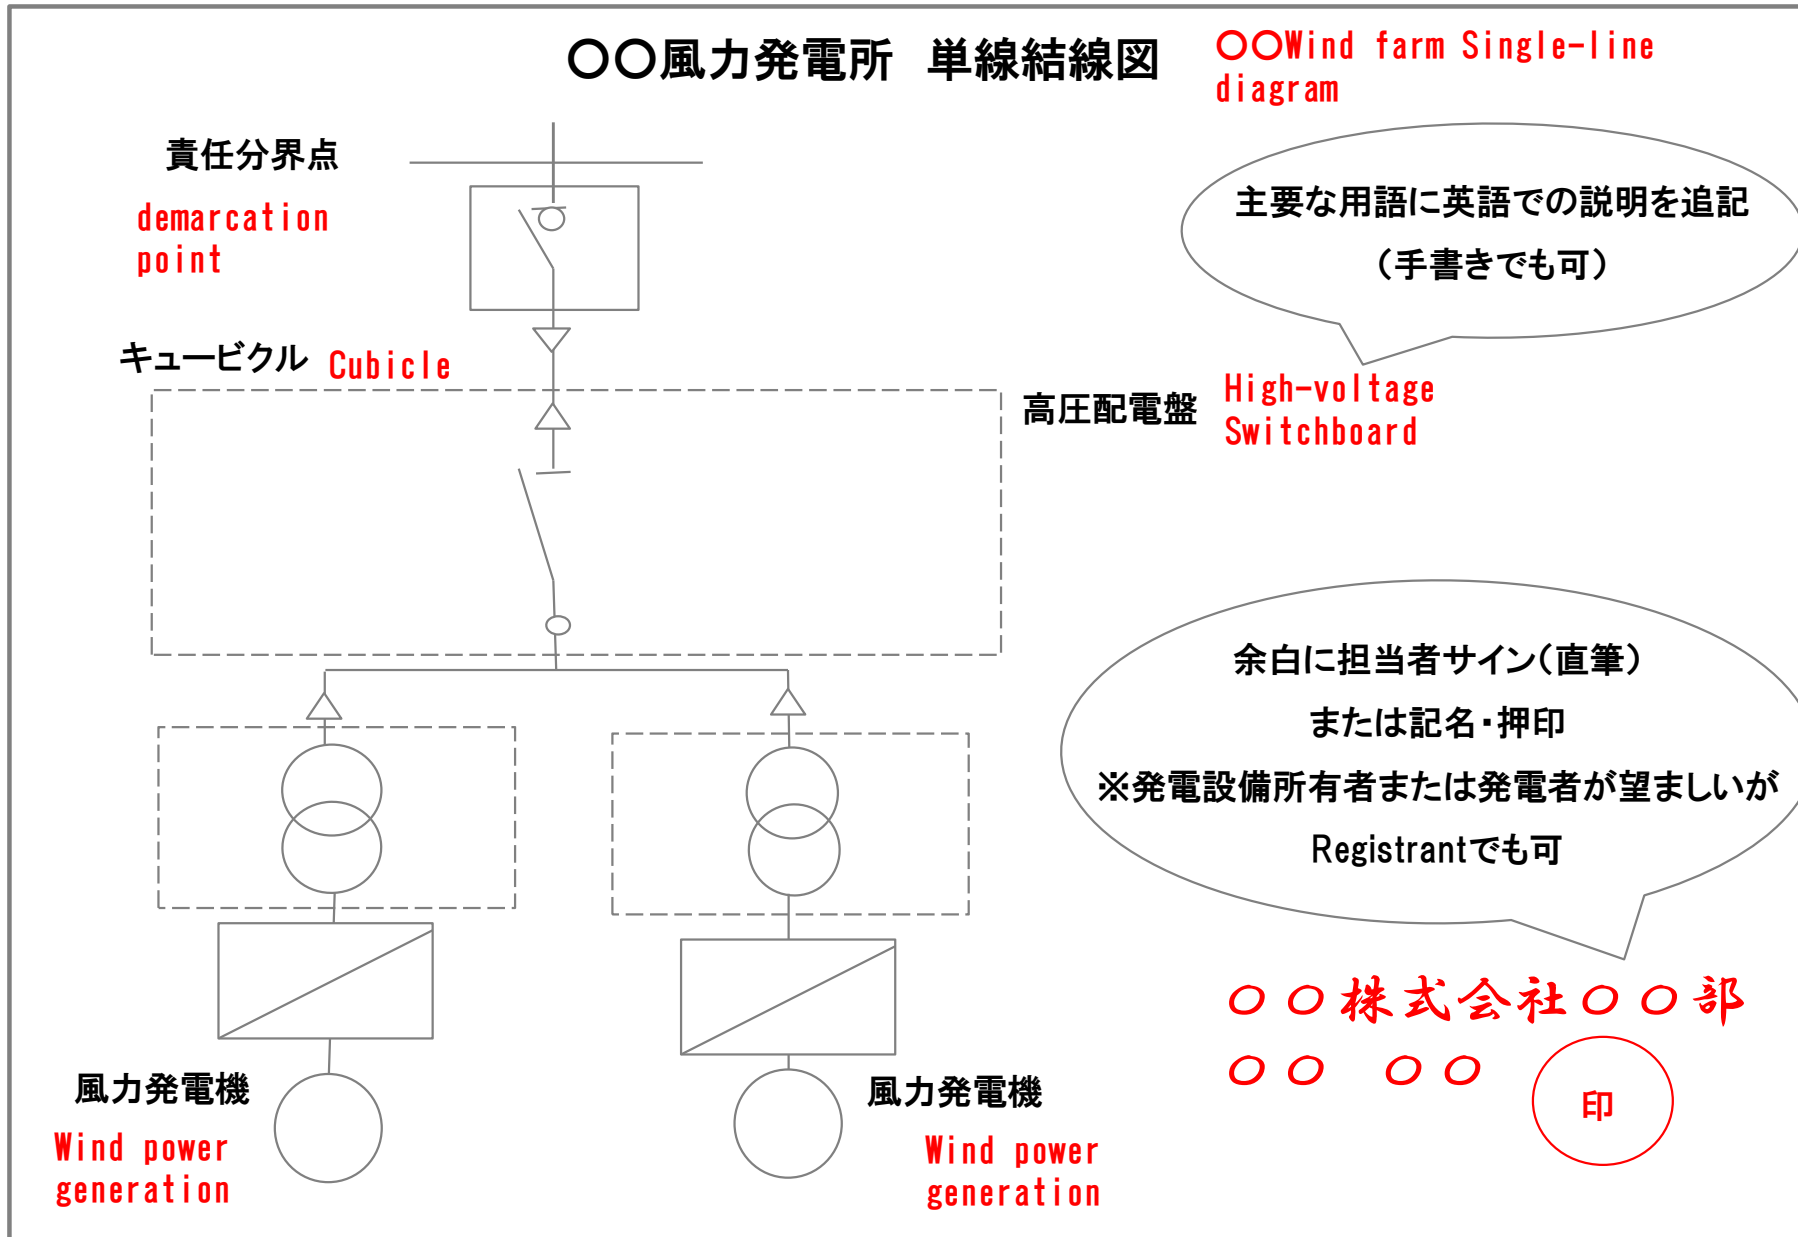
〇〇風力発電所　単線結線図 〇〇Wind farm Single-line diagram

責任分界点
demarcation point

主要な用語に英語での説明を追記
（手書きでも可）

キュービクル Cubicle

高圧配電盤 High-voltage Switchboard

余白に担当者サイン（直筆）
または記名・押印
※発電設備所有者または発電者が望ましいが
Registrantでも可

〇〇株式会社〇〇部
〇〇　〇〇

印

風力発電機
Wind power generation

風力発電機
Wind power generation